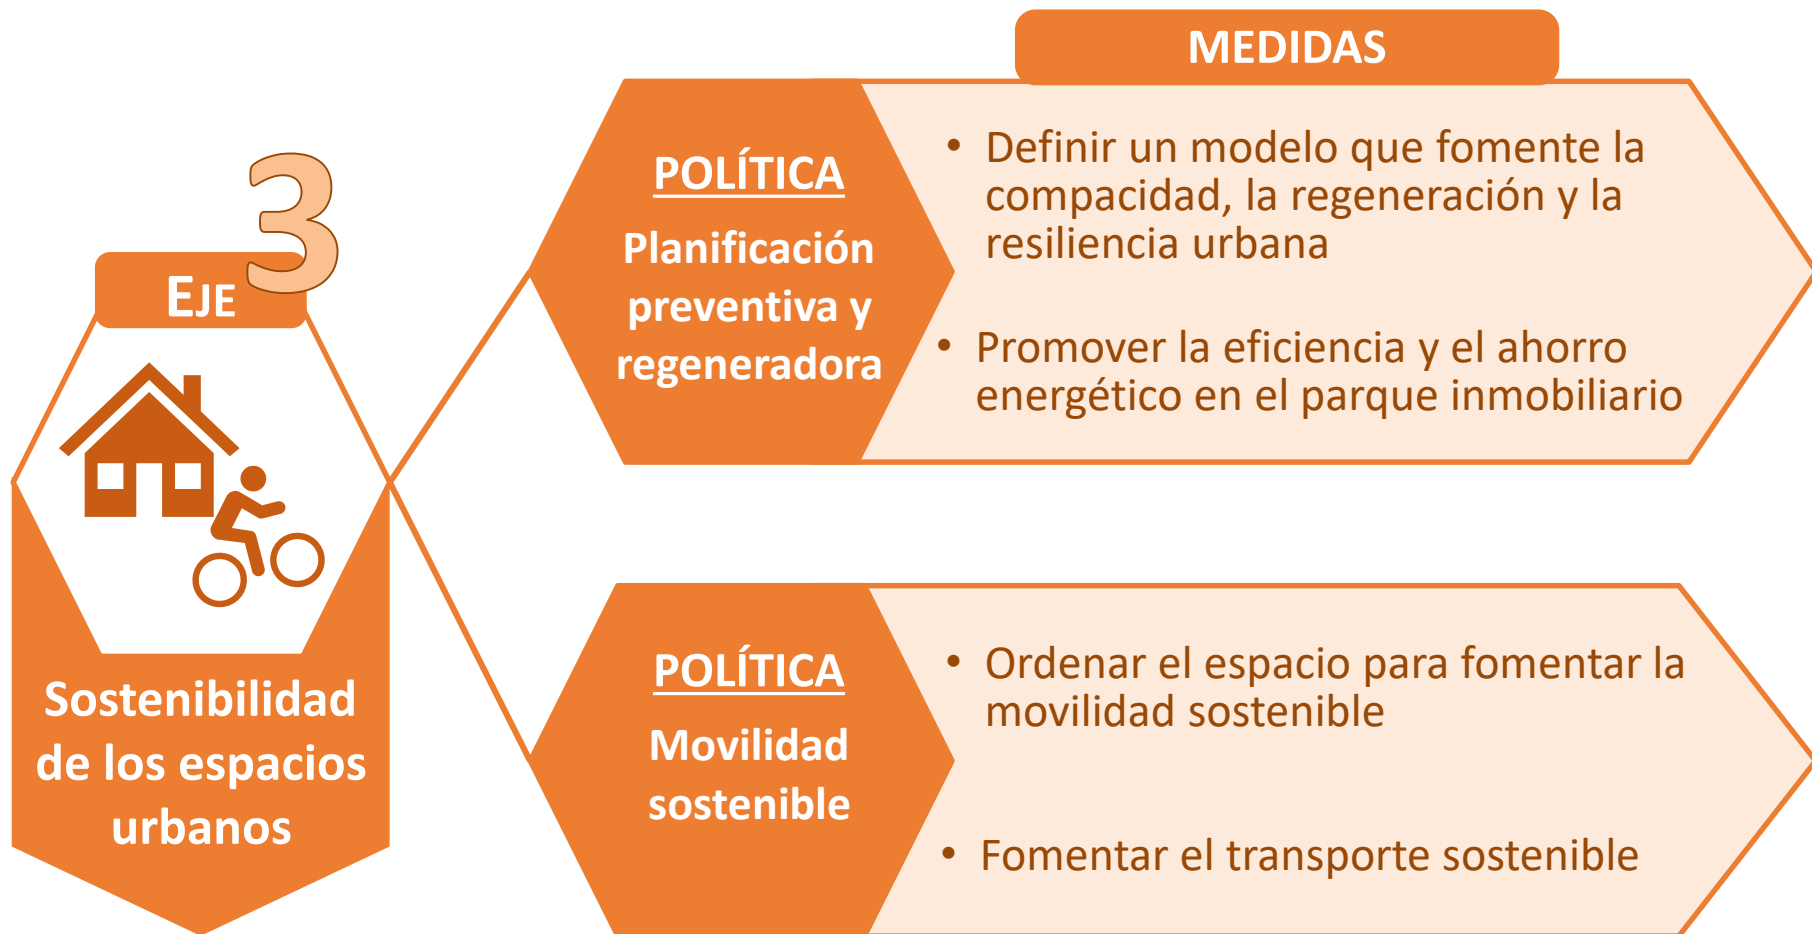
EJE 3

Sostenibilidad de los espacios urbanos

MEDIDAS

POLÍTICA

Planificación preventiva y regeneradora

• Definir un modelo que fomente la compacidad, la regeneración y la resiliencia urbana

• Promover la eficiencia y el ahorro energético en el parque inmobiliario

POLÍTICA

Movilidad sostenible

• Ordenar el espacio para fomentar la movilidad sostenible

• Fomentar el transporte sostenible